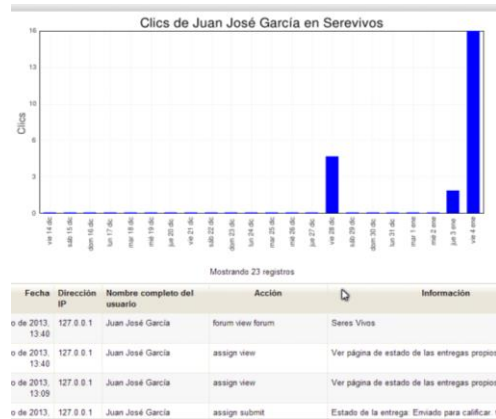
Clics de Juan José García en Serevivos

16
13
10
6
3
0

Clics

vie 14 dic
sáb 15 dic
dom 16 dic
lun 17 dic
mar 18 dic
mié 19 dic
jue 20 dic
vie 21 dic
sáb 22 dic
dom 23 dic
lun 24 dic
mar 25 dic
mié 26 dic
jue 27 dic
vie 28 dic
sáb 29 dic
dom 30 dic
lun 31 dic
mar 1 ene
mié 2 ene
jue 3 ene
vie 4 ene

Mostrando 23 registros

| Fecha | Dirección IP | Nombre completo del usuario | Acción | Información |
|---|---|---|---|---|
| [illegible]o de 2013, 13:40 | 127.0.0.1 | Juan José García | forum view forum | Seres Vivos |
| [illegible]o de 2013, 13:40 | 127.0.0.1 | Juan José García | assign view | Ver página de estado de las entregas propios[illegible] |
| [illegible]o de 2013, 13:09 | 127.0.0.1 | Juan José García | assign view | Ver página de estado de las entregas propios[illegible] |
| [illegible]o de 2013, | 127.0.0.1 | Juan José García | assign submit | Estado de la entrega: Enviado para calificar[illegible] |